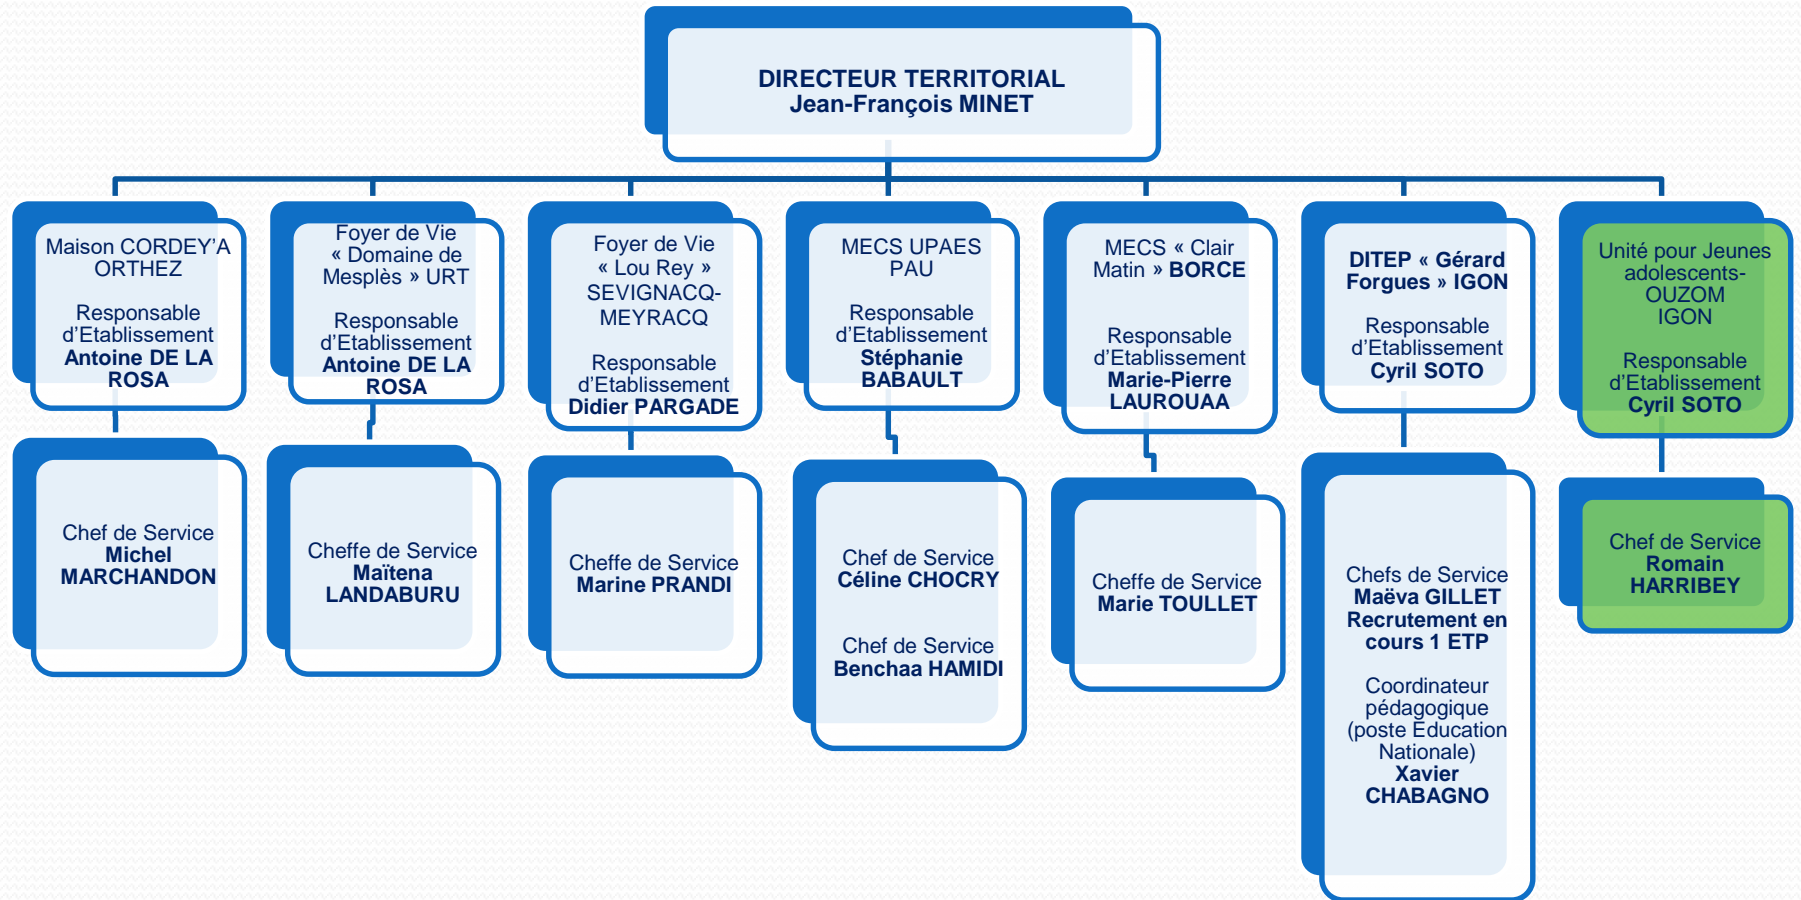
DIRECTEUR TERRITORIAL
Jean-François MINET

Maison CORDEY'A ORTHEZ

Responsable d'Etablissement
Antoine DE LA ROSA

Chef de Service
Michel MARCHANDON

Foyer de Vie « Domaine de Mesplès » URT

Responsable d'Etablissement
Antoine DE LA ROSA

Cheffe de Service
Maïtena LANDABURU

Foyer de Vie « Lou Rey » SEVIGNACQ-MEYRACQ

Responsable d'Etablissement
Didier PARGADE

Cheffe de Service
Marine PRANDI

MECS UPAES PAU

Responsable d'Etablissement
Stéphanie BABAULT

Chef de Service
Céline CHOCRY

Chef de Service
Benchaa HAMIDI

MECS « Clair Matin » BORCE

Responsable d'Etablissement
Marie-Pierre LAUROUAA

Cheffe de Service
Marie TOULLET

DITEP « Gérard Forgues » IGON

Responsable d'Etablissement
Cyril SOTO

Chefs de Service
Maëva GILLET
Recrutement en cours 1 ETP

Coordinateur pédagogique (poste Education Nationale)
Xavier CHABAGNO

Unité pour Jeunes adolescents-OUZOM IGON

Responsable d'Etablissement
Cyril SOTO

Chef de Service
Romain HARRIBEY